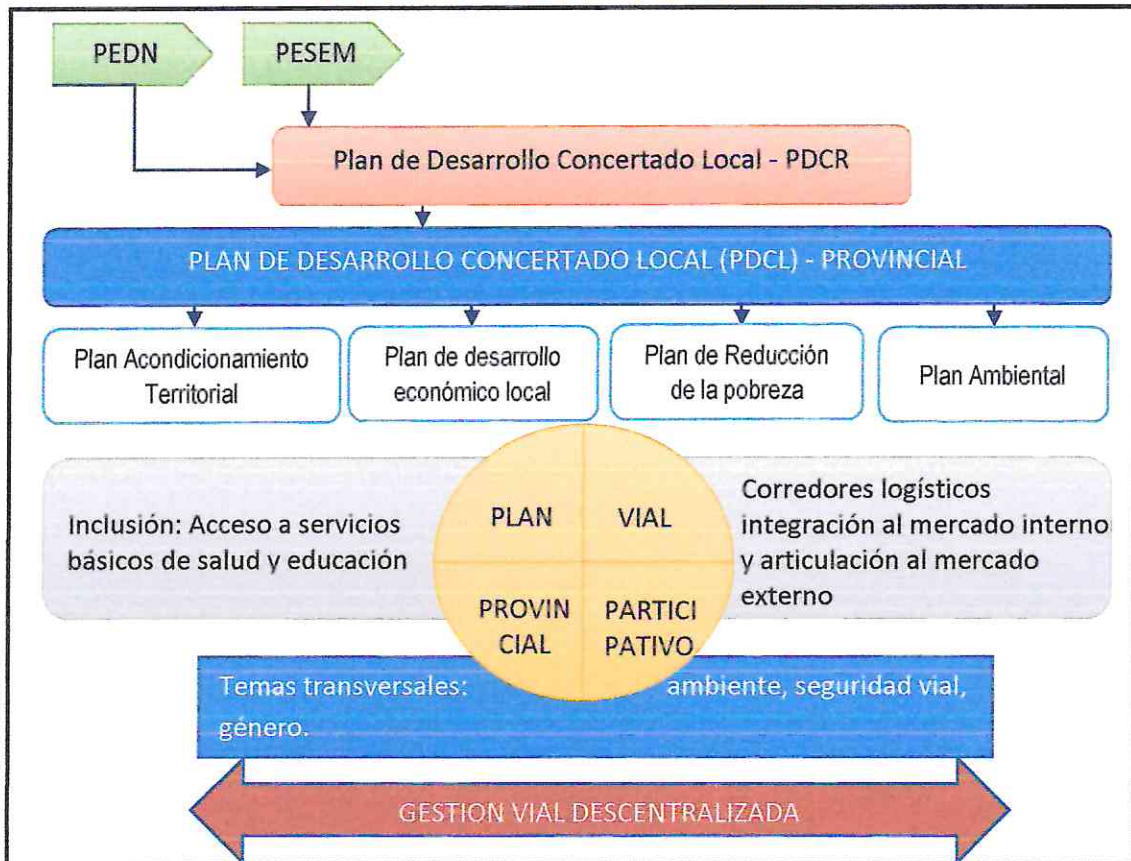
PEDN

PESEM

Plan de Desarrollo Concertado Local - PDCR

PLAN DE DESARROLLO CONCERTADO LOCAL (PDCL) - PROVINCIAL

Plan Acondicionamiento Territorial

Plan de desarrollo económico local

Plan de Reducción de la pobreza

Plan Ambiental

Inclusión: Acceso a servicios básicos de salud y educación

PLAN

VIAL

PROVIN CIAL

PARTICI PATIVO

Corredores logísticos integración al mercado interno y articulación al mercado externo

Temas transversales: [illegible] ambiente, seguridad vial, género.

GESTION VIAL DESCENTRALIZADA